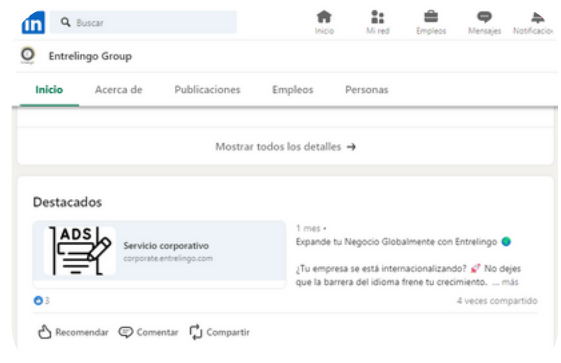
in Buscar

Inicio Mi red Empleos Mensajes Notificacio

Entrelingo Group

Inicio Acerca de Publicaciones Empleos Personas

Mostrar todos los detalles →

Destacados

ADS

Servicio corporativo
corporate.entrelingo.com

1 mes •
Expande tu Negocio Globalmente con Entrelingo 🌐

¿Tu empresa se está internacionalizando? 🚀 No dejes que la barrera del idioma frene tu crecimiento. ... más

3

4 veces compartido

Recomendar Comentar Compartir